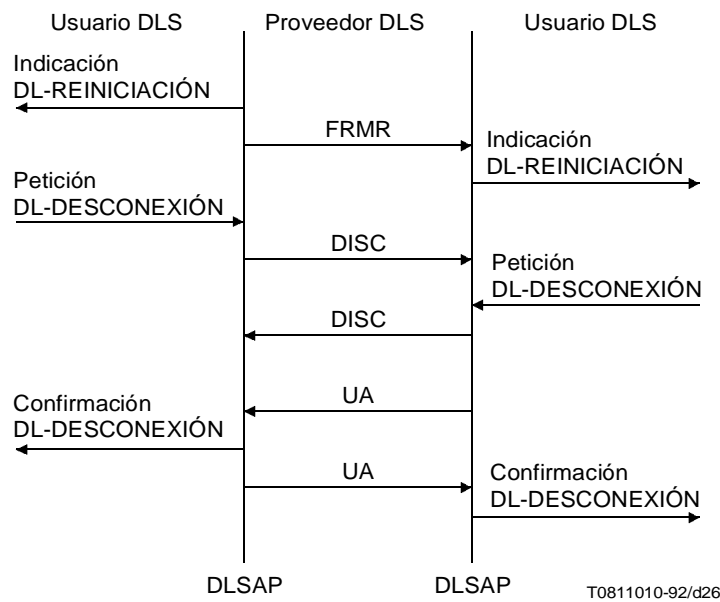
Usuario DLS
Proveedor DLS
Usuario DLS

Indicación DL-REINICIACIÓN

FRMR

Indicación DL-REINICIACIÓN

Petición DL-DESCONEXIÓN

DISC

Petición DL-DESCONEXIÓN

DISC

UA

Confirmación DL-DESCONEXIÓN

UA

Confirmación DL-DESCONEXIÓN

DLSAP
DLSAP
T0811010-92/d26